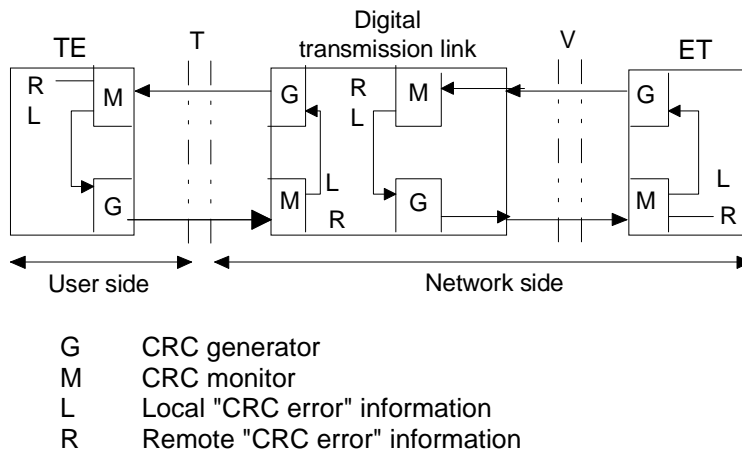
TE

T

Digital transmission link

V

ET

R
L
M

G

G

M
L
R

R
L
M

G

G

M
L
R

User side

Network side

G CRC generator
M CRC monitor
L Local "CRC error" information
R Remote "CRC error" information